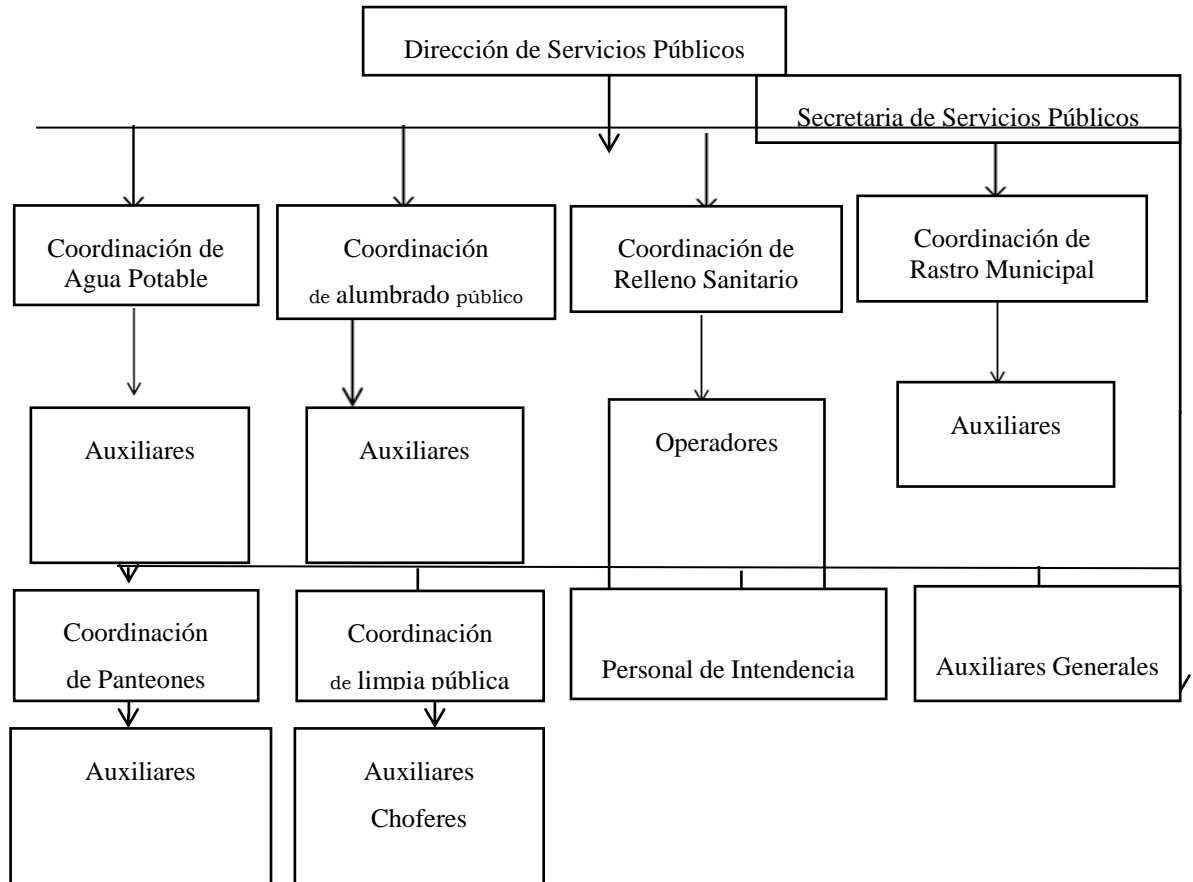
Dirección de Servicios Públicos

Secretaria de Servicios Públicos

Coordinación de Agua Potable

Coordinación de alumbrado público

Coordinación de Relleno Sanitario

Coordinación de Rastro Municipal

Auxiliares

Auxiliares

Operadores

Auxiliares

Coordinación de Panteones

Coordinación de limpia pública

Personal de Intendencia

Auxiliares Generales

Auxiliares

Auxiliares Choferes